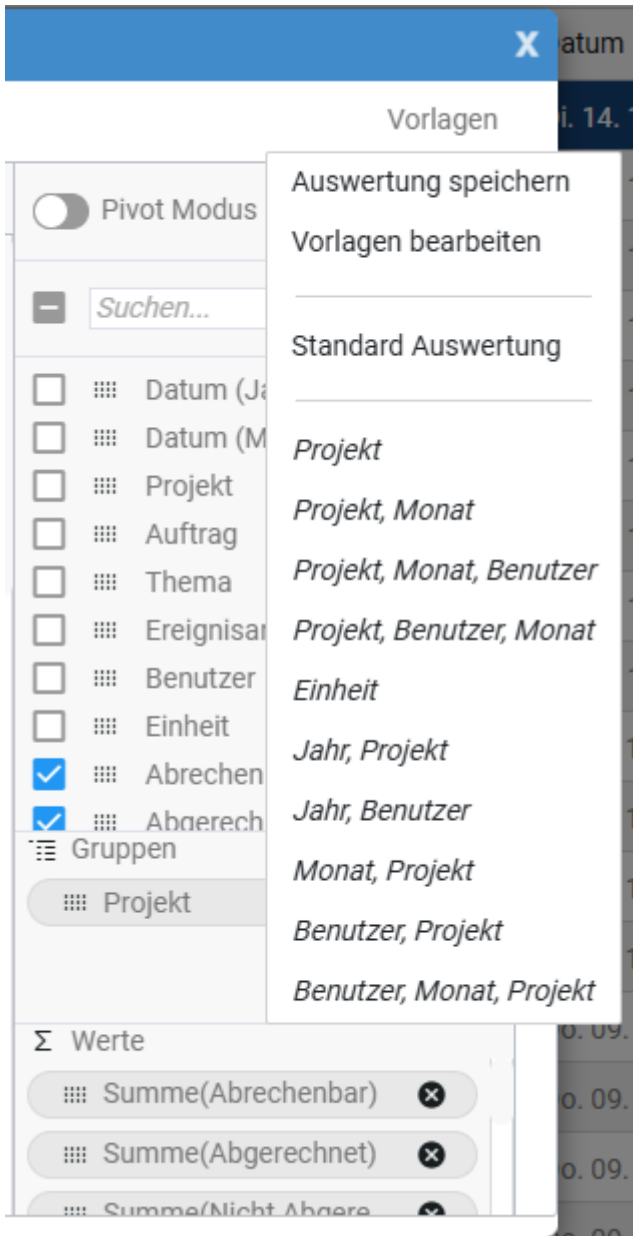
X

atum

Vorlagen

i. 14. 1

Pivot Modus

Suchen...

Datum (Ja

Datum (M

Projekt

Auftrag

Thema

Ereignisar

Benutzer

Einheit

Abrechen

Abgerech

Auswertung speichern

Vorlagen bearbeiten

Standard Auswertung

*Projekt*

*Projekt, Monat*

*Projekt, Monat, Benutzer*

*Projekt, Benutzer, Monat*

*Einheit*

*Jahr, Projekt*

*Jahr, Benutzer*

*Monat, Projekt*

*Benutzer, Projekt*

*Benutzer, Monat, Projekt*

Gruppen

Projekt

Σ Werte

Summe(Abrechenbar)

Summe(Abgerechnet)

Summe(Nicht Abgere

o. 09.

o. 09.

o. 09.